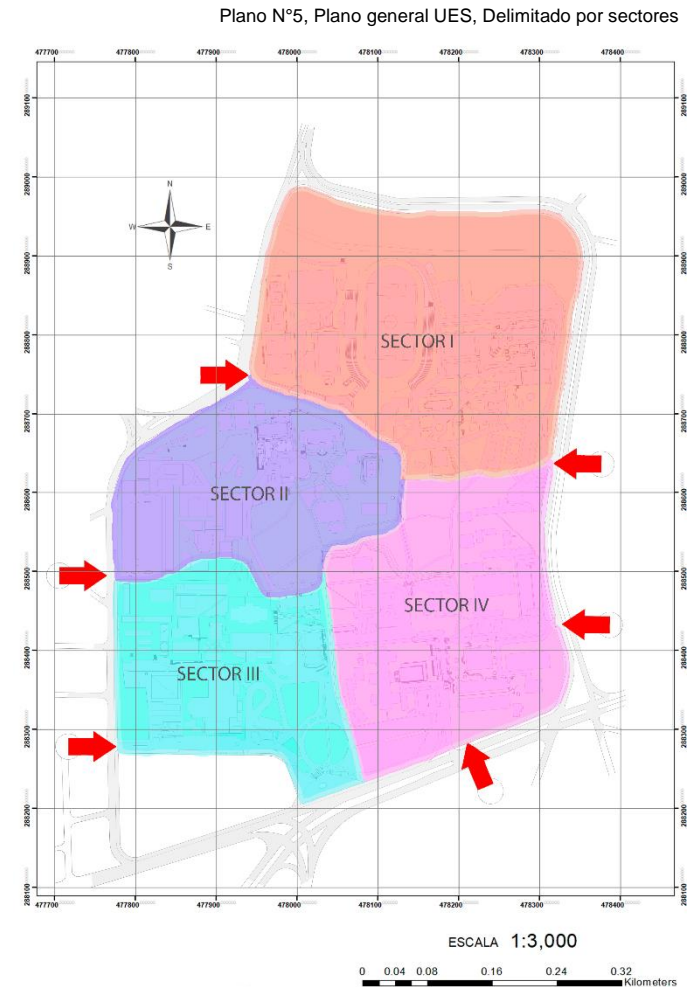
Plano N°5, Plano general UES, Delimitado por sectores

477700 477800 477900 478000 478100 478200 478300 478400

289100
289000
288900
288800
288700
288600
288500
288400
288300
288200
288100

N
W E
S

SECTOR I
SECTOR II
SECTOR III
SECTOR IV

ESCALA 1:3,000

0 0.04 0.08 0.16 0.24 0.32 Kilometers